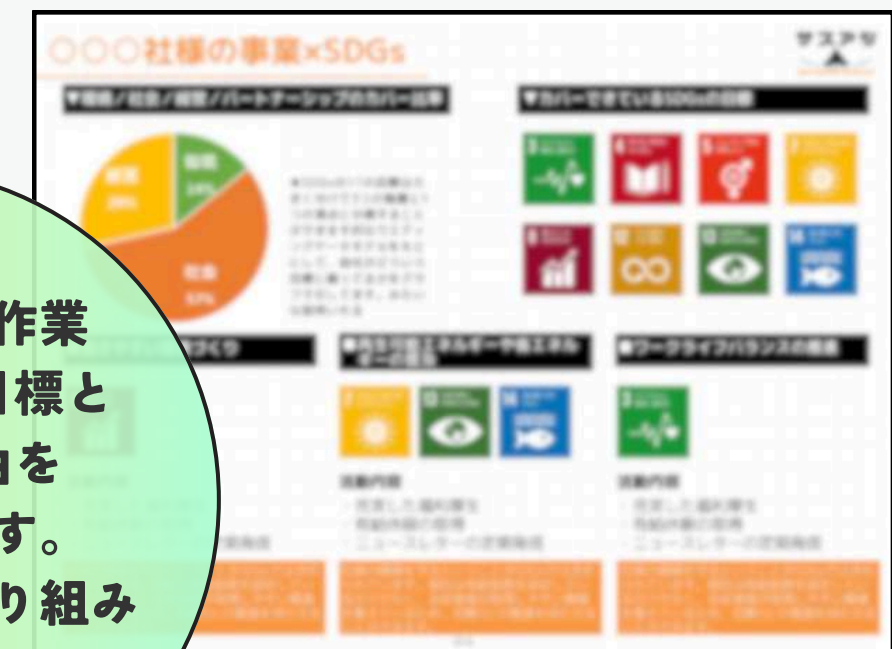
○○○社様の事業×SDGs

サステナ

▼環境/社会/経営/パートナーシップのカバー比率

▼カバーできているSDGsの目標

環境
29%

社会
53%

経営
14%

●ワークライフバランスの推進

活動内容

活動内容

作業
目標と
由を
す。
り組み

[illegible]